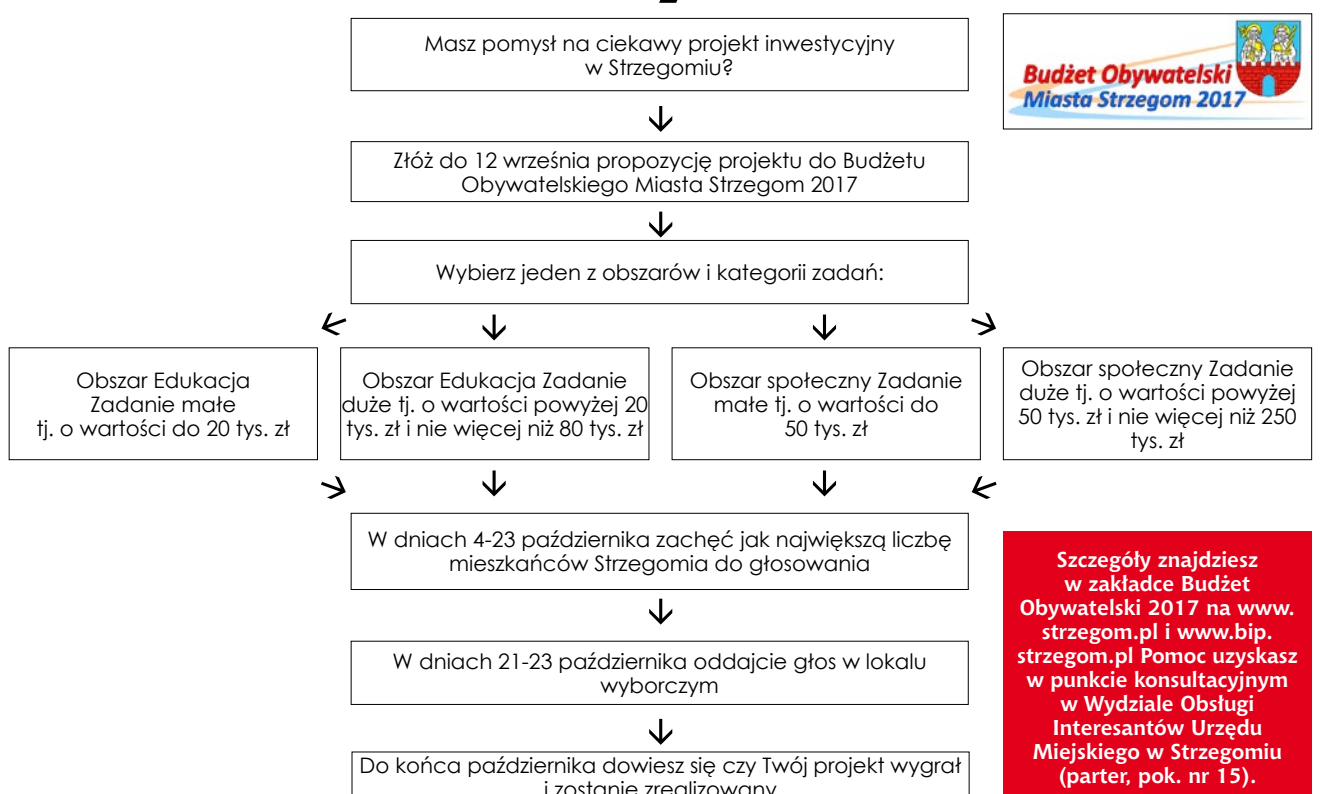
Masz pomysł na ciekawy projekt inwestycyjny w Strzegomiu?

Budżet Obywatelski Miasta Strzegom 2017

Złóż do 12 września propozycję projektu do Budżetu Obywatelskiego Miasta Strzegom 2017

Wybierz jeden z obszarów i kategorii zadań:

Obszar Edukacja Zadanie małe tj. o wartości do 20 tys. zł

Obszar Edukacja Zadanie duże tj. o wartości powyżej 20 tys. zł i nie więcej niż 80 tys. zł

Obszar społeczny Zadanie małe tj. o wartości do 50 tys. zł

Obszar społeczny Zadanie duże tj. o wartości powyżej 50 tys. zł i nie więcej niż 250 tys. zł

W dniach 4-23 października zachęć jak największą liczbę mieszkańców Strzegomia do głosowania

W dniach 21-23 października oddajcie głos w lokalu wyborczym

Do końca października dowiesz się czy Twój projekt wygrał i zostanie zrealizowany

Szczegóły znajdziesz w zakładce Budżet Obywatelski 2017 na www.strzegom.pl i www.bip.strzegom.pl Pomoc uzyskasz w punkcie konsultacyjnym w Wydziale Obsługi Interesantów Urzędu Miejskiego w Strzegomiu (parter, pok. nr 15).